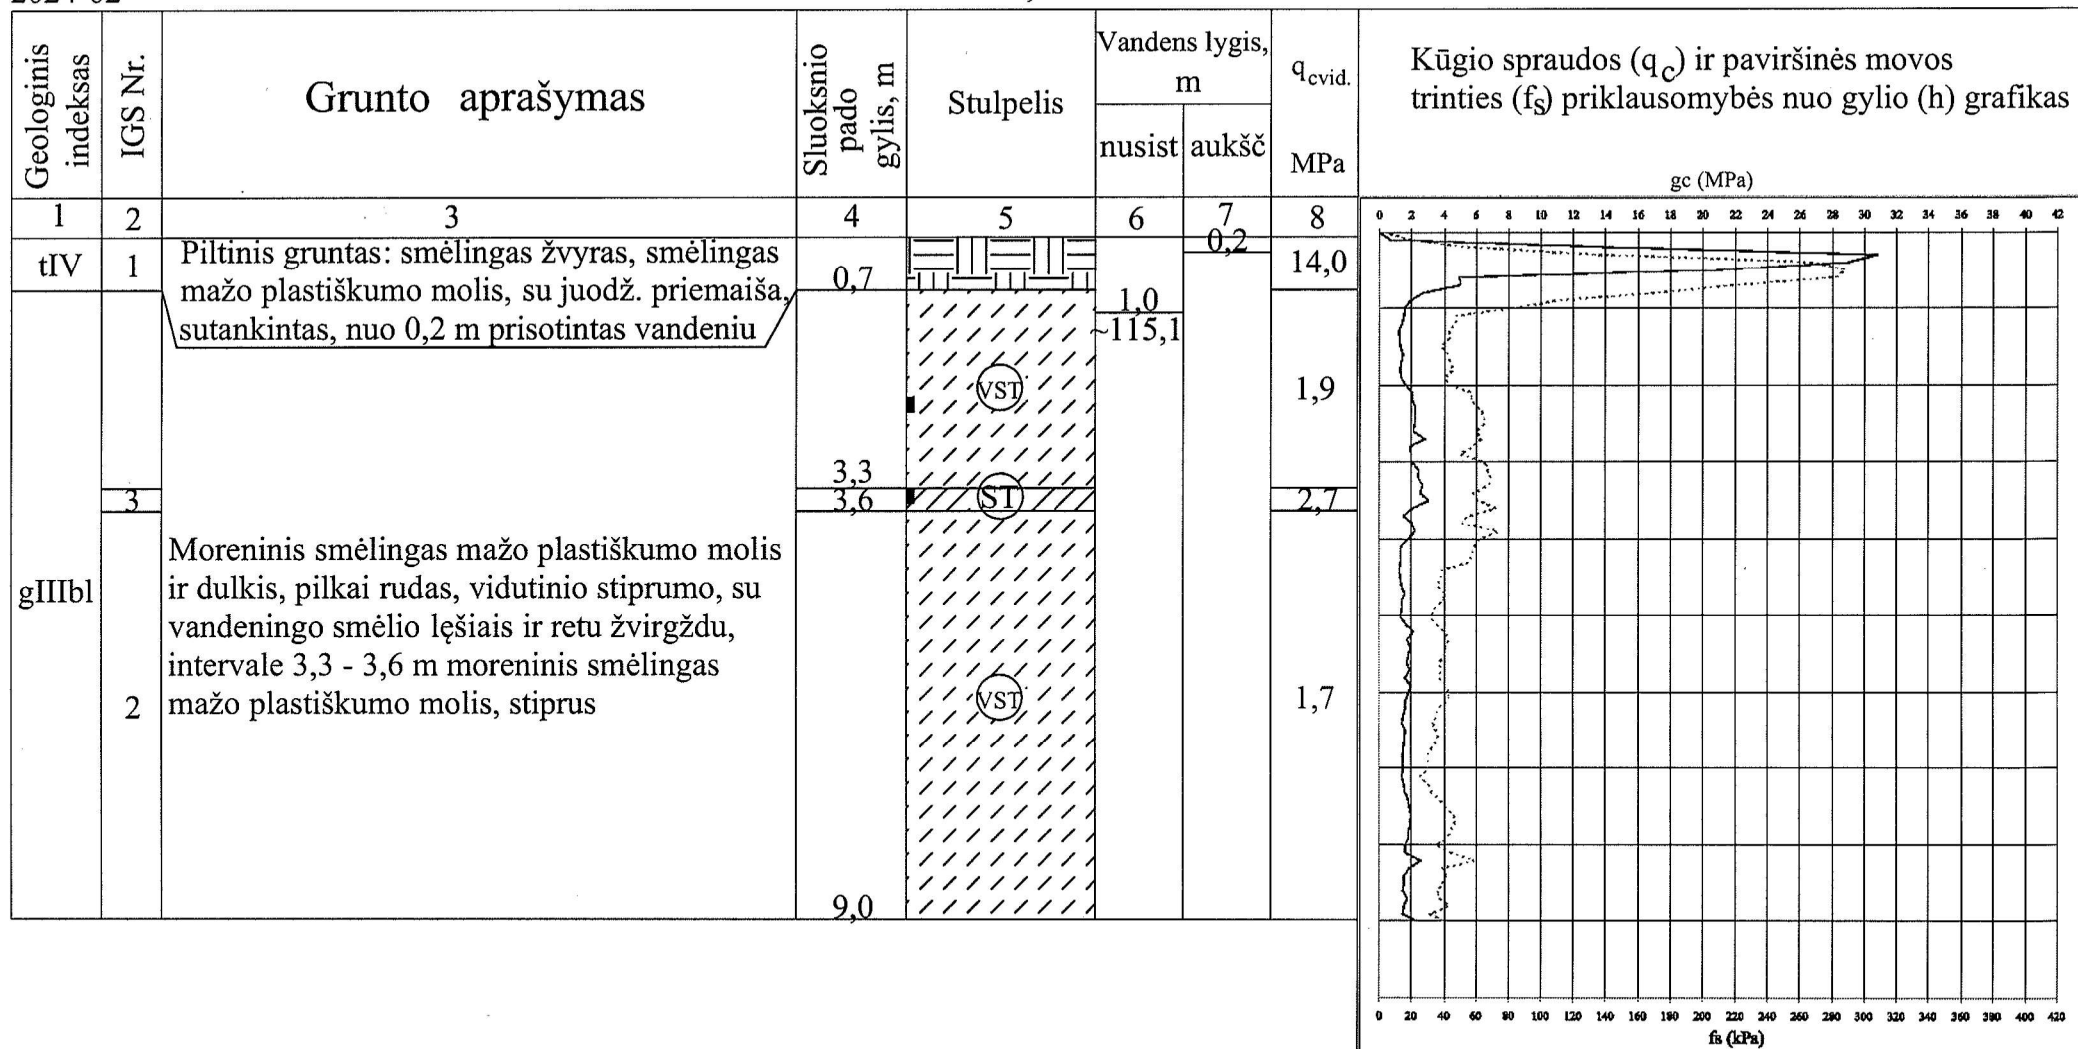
| Geologinis indeksas | IGS Nr. | Grunto aprašymas | Sluoksnio pado gylis, m | Stulpelis | Vandens lygis, m nusist | Vandens lygis, m aukšč | $q_{cvid.}$ MPa | Kūgio spraudos ($q_c$) ir paviršinės movos trinties ($f_s$) priklausomybės nuo gylio (h) grafikas |
|---|---|---|---|---|---|---|---|---|
| 1 | 2 | 3 | 4 | 5 | 6 | 7 | 8 | |
| tIV | 1 | Piltinis gruntas: smėlingas žvyras, smėlingas mažo plastiškumo molis, su juodž. priemaiša, sutankintas, nuo 0,2 m prisotintas vandeniu | 0,7 | | 1,0 ~115,1 | 0,2 | 14,0 | |
| gIIIbl | 2 | Moreninis smėlingas mažo plastiškumo molis ir dulkis, pilkai rudas, vidutinio stiprumo, su vandeningo smėlio lęšiais ir retu žvirgždu, intervale 3,3 - 3,6 m moreninis smėlingas mažo plastiškumo molis, stiprus | 3,3 | VST | | | 1,9 | |
| | 3 | | 3,6 | ST | | | 2,7 | |
| | 2 | | 9,0 | VST | | | 1,7 | |

gc (MPa)
0 2 4 6 8 10 12 14 16 18 20 22 24 26 28 30 32 34 36 38 40 42

0 20 40 60 80 100 120 140 160 180 200 220 240 260 280 300 320 340 360 380 400 420
fs (kPa)